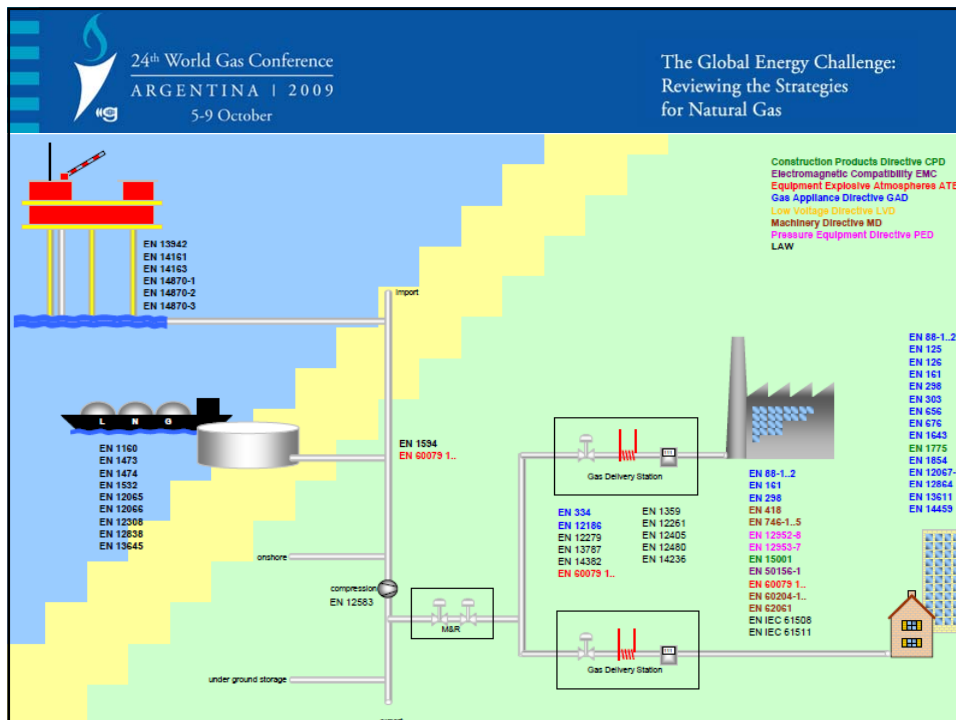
24th World Gas Conference
ARGENTINA | 2009
5-9 October

The Global Energy Challenge:
Reviewing the Strategies
for Natural Gas

Construction Products Directive CPD
Electromagnetic Compatibility EMC
Equipment Explosive Atmospheres ATE
Gas Appliance Directive GAD
Low Voltage Directive LVD
Machinery Directive MD
Pressure Equipment Directive PED
LAW

EN 13942
EN 14161
EN 14163
EN 14870-1
EN 14870-2
EN 14870-3

import

L N G

EN 1160
EN 1473
EN 1474
EN 1532
EN 12065
EN 12066
EN 12308
EN 12838
EN 13645

EN 1594
EN 60079 1..

Gas Delivery Station

EN 334
EN 12186
EN 12279
EN 13787
EN 14382
EN 60079 1..

EN 1359
EN 12261
EN 12405
EN 12480
EN 14236

EN 88-1..2
EN 161
EN 298
EN 418
EN 746-1..5
EN 12952-8
EN 12953-7
EN 15001
EN 50156-1
EN 60079 1..
EN 60204-1..
EN 62061
EN IEC 61508
EN IEC 61511

EN 88-1..2
EN 125
EN 126
EN 161
EN 298
EN 303
EN 656
EN 676
EN 1643
EN 1775
EN 1854
EN 12067-
EN 12864
EN 13611
EN 14459

onshore

compression
EN 12583

M&R

Gas Delivery Station

under ground storage